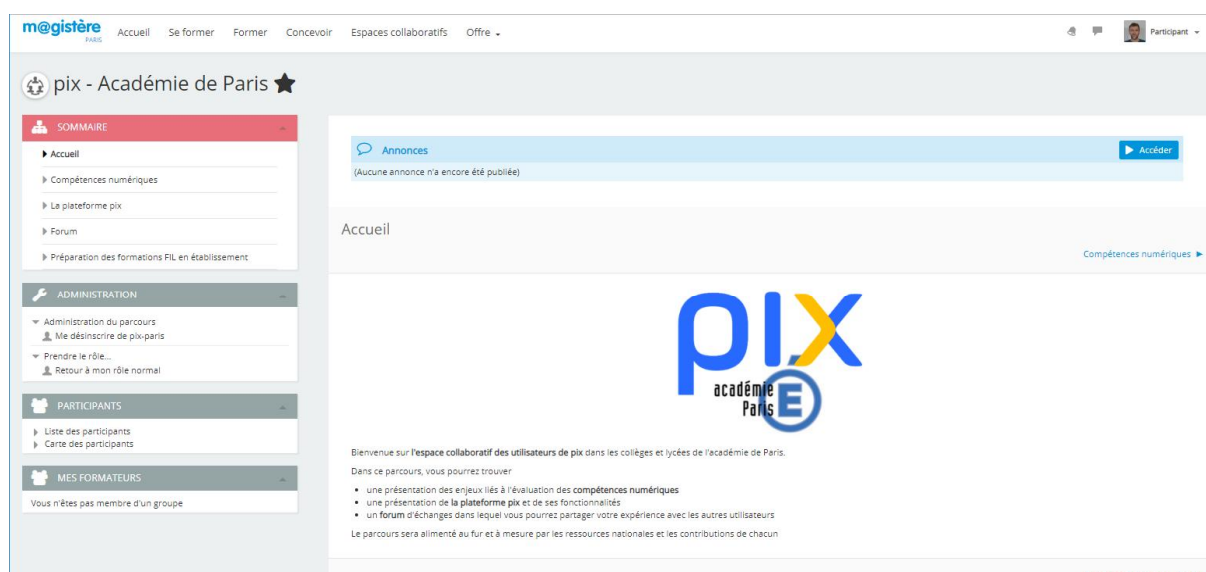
m@gistère PARIS Accueil Se former Former Concevoir Espaces collaboratifs Offre

Participant

pix - Académie de Paris

SOMMAIRE

Accueil
Compétences numériques
La plateforme pix
Forum
Préparation des formations FIL en établissement

ADMINISTRATION

Administration du parcours
Me désinscrire de pix-paris
Prendre le rôle...
Retour à mon rôle normal

PARTICIPANTS

Liste des participants
Carte des participants

MES FORMATEURS

Vous n'êtes pas membre d'un groupe

Annonces

Accéder

(Aucune annonce n'a encore été publiée)

Accueil

Compétences numériques ▶

pix
académie Paris

Bienvenue sur l'espace collaboratif des utilisateurs de pix dans les collèges et lycées de l'académie de Paris.

Dans ce parcours, vous pourrez trouver

- une présentation des enjeux liés à l'évaluation des compétences numériques
- une présentation de la plateforme pix et de ses fonctionnalités
- un forum d'échanges dans lequel vous pourrez partager votre expérience avec les autres utilisateurs

Le parcours sera alimenté au fur et à mesure par les ressources nationales et les contributions de chacun